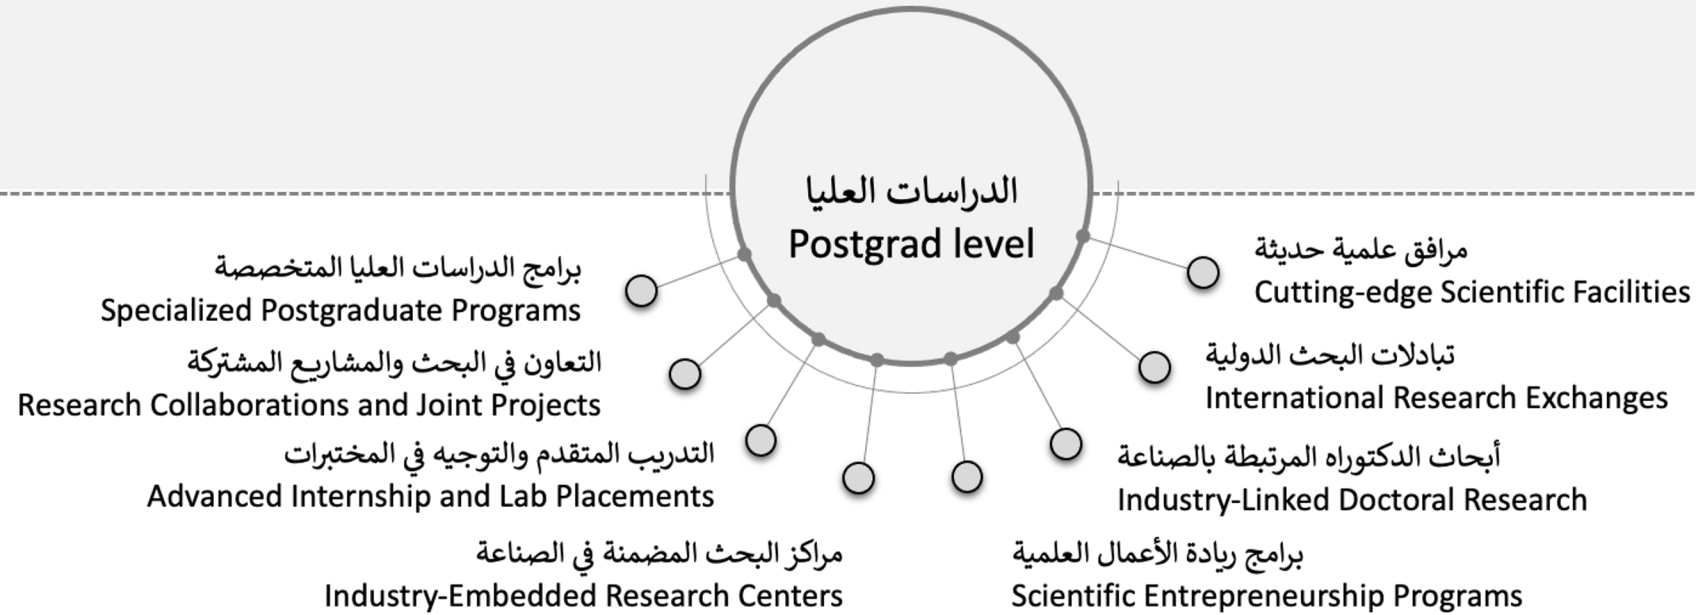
الدراسات العليا
Postgrad level

برامج الدراسات العليا المتخصصة
Specialized Postgraduate Programs

التعاون في البحث والمشاريع المشتركة
Research Collaborations and Joint Projects

التدريب المتقدم والتوجيه في المختبرات
Advanced Internship and Lab Placements

مراكز البحث المضمنة في الصناعة
Industry-Embedded Research Centers

مرافق علمية حديثة
Cutting-edge Scientific Facilities

تبادلات البحث الدولية
International Research Exchanges

أبحاث الدكتوراه المرتبطة بالصناعة
Industry-Linked Doctoral Research

برامج ريادة الأعمال العلمية
Scientific Entrepreneurship Programs